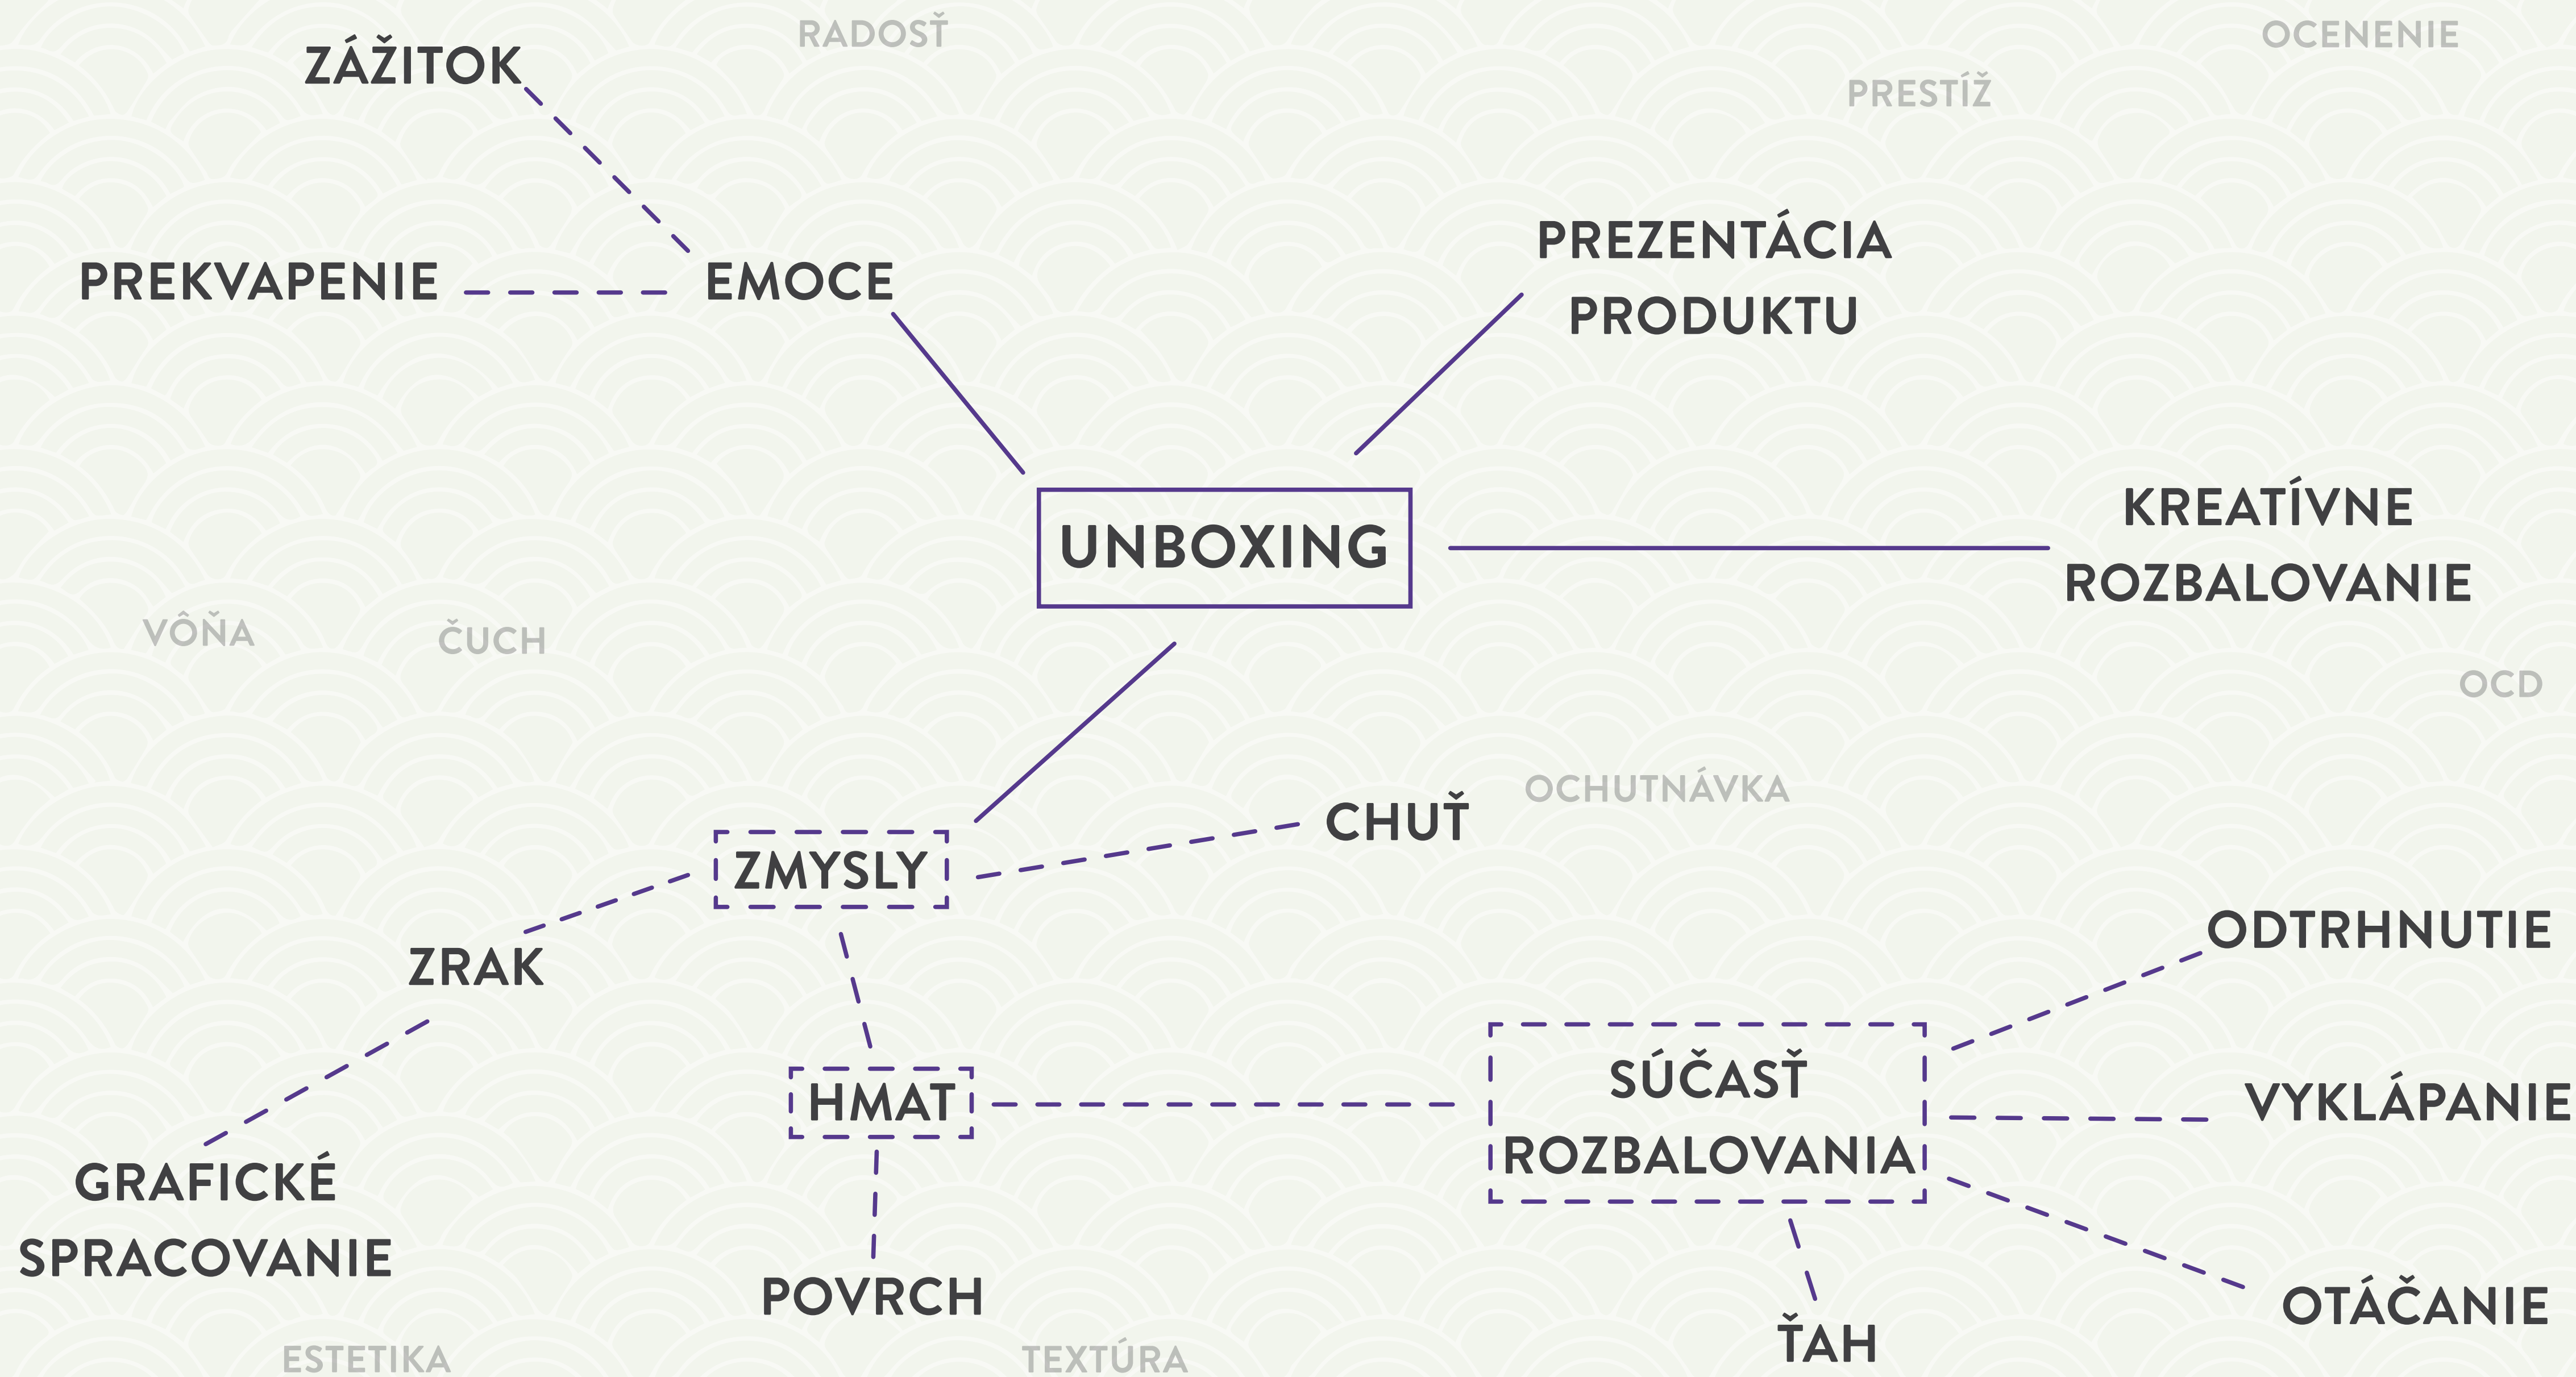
ZÁŽITOK

RADOSŤ

OCENENIE

PRESTÍŽ

PREKVAPENIE

EMOCE

PREZENTÁCIA PRODUKTU

UNBOXING

KREATÍVNE ROZBALOVANIE

VÔŇA

ČUCH

OCD

OCHUTNÁVKA

CHUŤ

ZMYSLY

ZRAK

ODTRHNUTIE

HMAT

SÚČASŤ ROZBALOVANIA

VYKLÁPANIE

GRAFICKÉ SPRACOVANIE

POVRCH

OTÁČANIE

ŤAH

ESTETIKA

TEXTÚRA